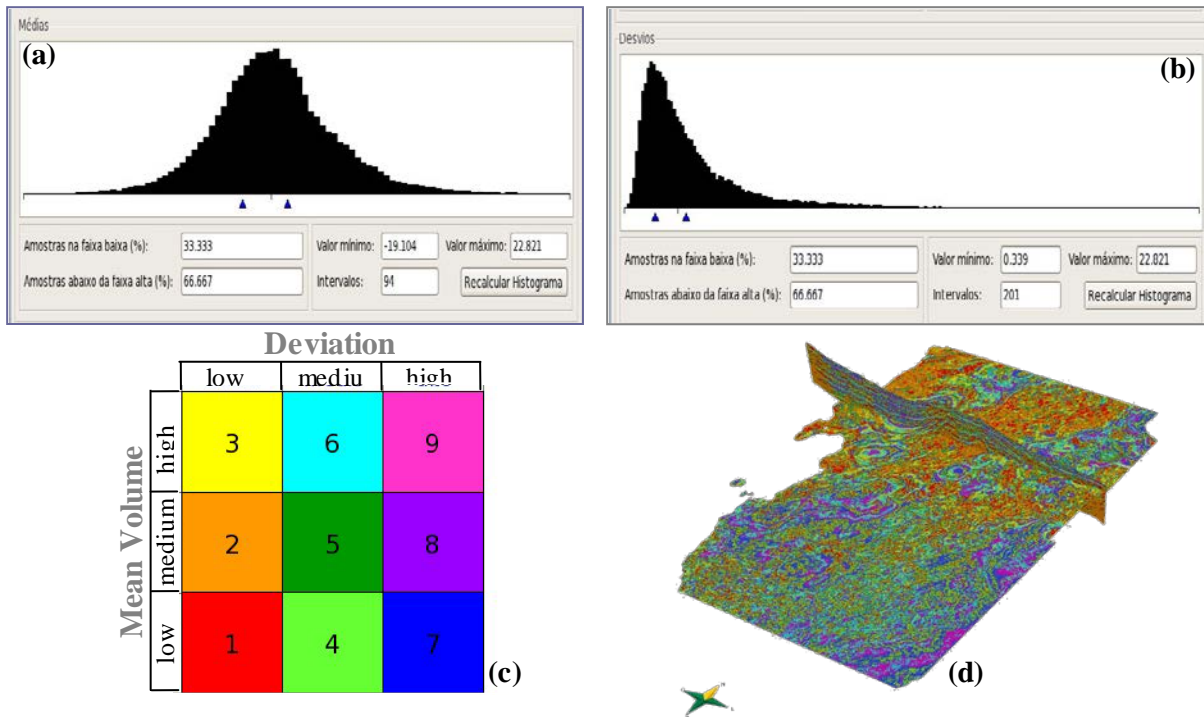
Médias
(a)

Amostras na faixa baixa (%): 33.333
Amostras abaixo da faixa alta (%): 66.667
Valor mínimo: -19.104
Valor máximo: 22.821
Intervalos: 94
Recalcular Histograma

Desvios
(b)

Amostras na faixa baixa (%): 33.333
Amostras abaixo da faixa alta (%): 66.667
Valor mínimo: 0.339
Valor máximo: 22.821
Intervalos: 201
Recalcular Histograma

Deviation

| | low | mediu | high |
|---|---|---|---|
| high | 3 | 6 | 9 |
| medium | 2 | 5 | 8 |
| low | 1 | 4 | 7 |

Mean Volume

(c)

(d)